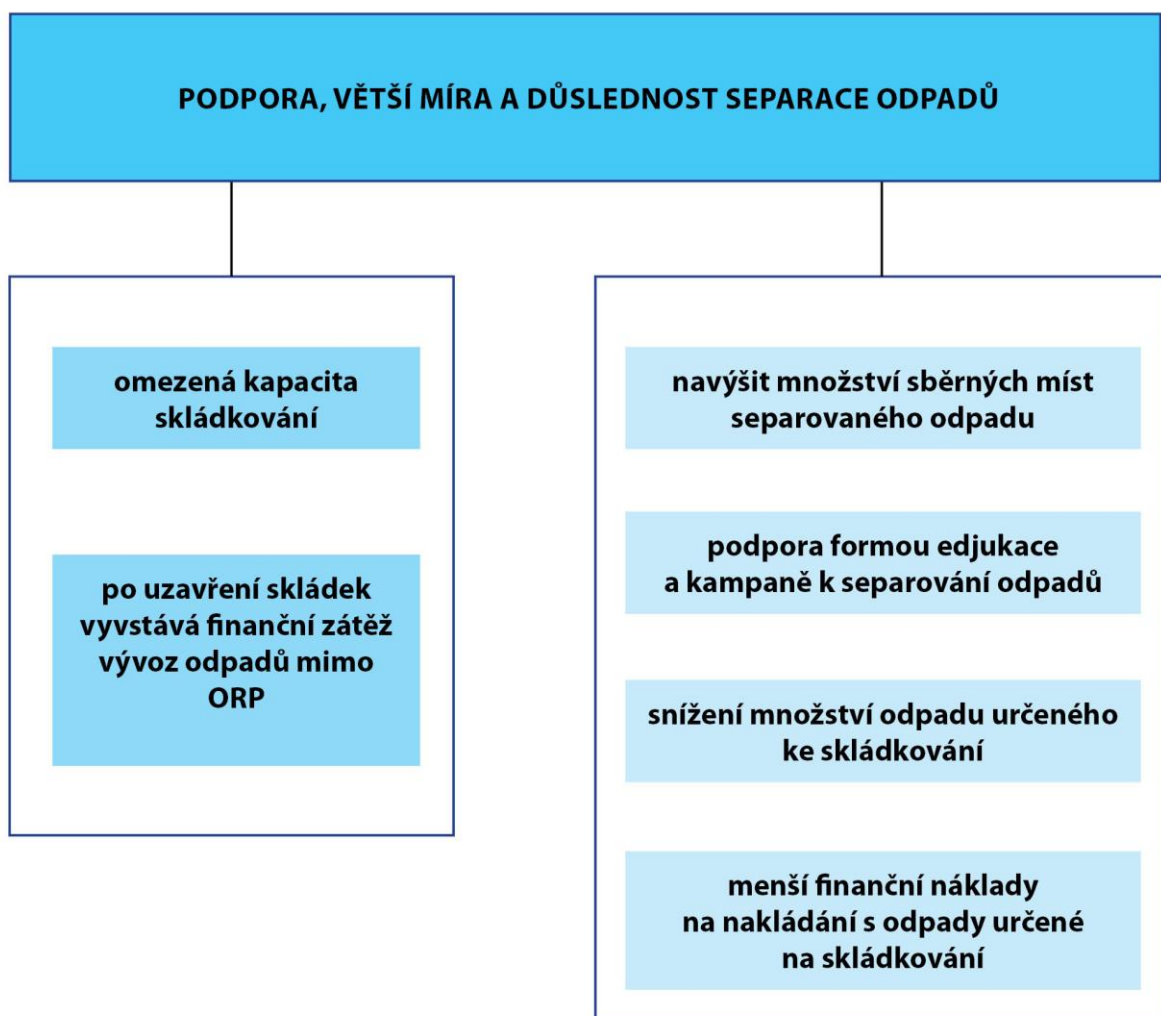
PODPORA, VĚTŠÍ MÍRA A DŮSLEDNOST SEPARACE ODPADŮ

omezená kapacita skládkování

po uzavření skládek vyvstává finanční zátěž vývoz odpadů mimo ORP

navýšit množství sběrných míst separovaného odpadu

podpora formou edjukace a kampaně k separování odpadů

snížení množství odpadu určeného ke skládkování

menší finanční náklady na nakládání s odpady určené na skládkování